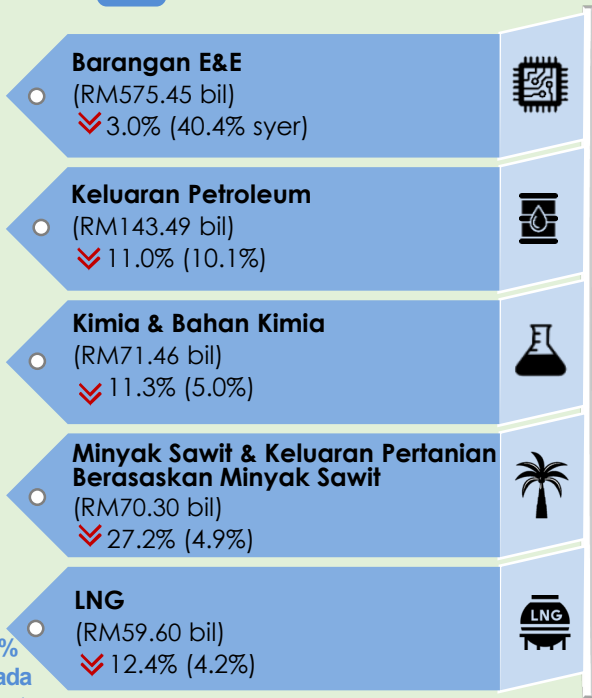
Barangan E&E
(RM575.45 bil)
3.0% (40.4% syer)

Keluaran Petroleum
(RM143.49 bil)
11.0% (10.1%)

Kimia & Bahan Kimia
(RM71.46 bil)
11.3% (5.0%)

Minyak Sawit & Keluaran Pertanian Berasaskan Minyak Sawit
(RM70.30 bil)
27.2% (4.9%)

LNG
(RM59.60 bil)
12.4% (4.2%)

LNG

%
ada